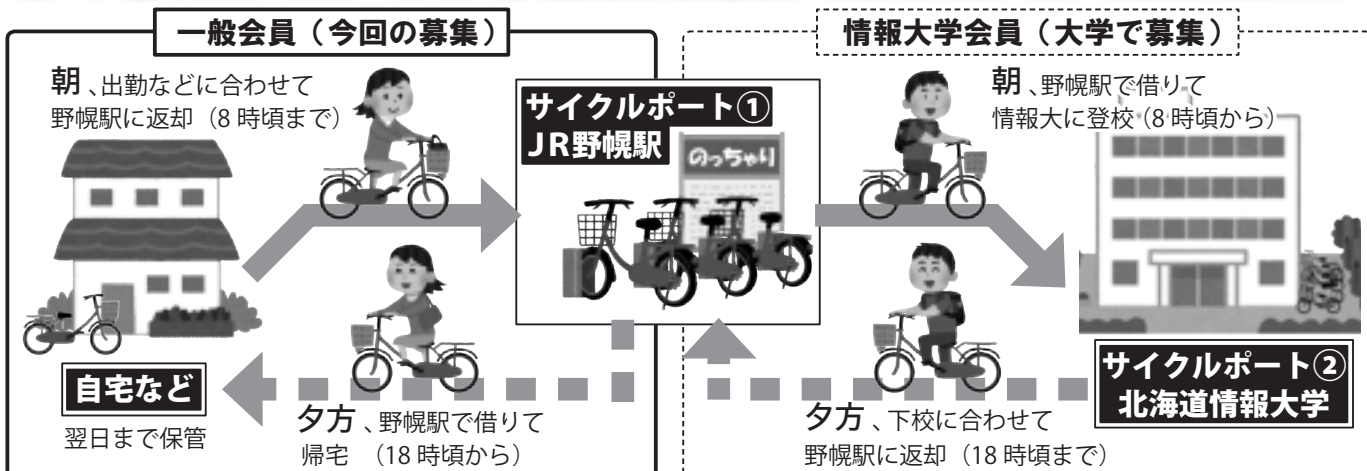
一般会員（今回の募集）

朝、出勤などに合わせて野幌駅に返却（8 時頃まで）

サイクルポート①
JR野幌駅

のっちゃり

自宅など

翌日まで保管

夕方、野幌駅で借りて帰宅　（18 時頃から）

情報大学会員（大学で募集）

朝、野幌駅で借りて情報大に登校（8 時頃から）

サイクルポート②
北海道情報大学

夕方、下校に合わせて野幌駅に返却（18 時頃まで）